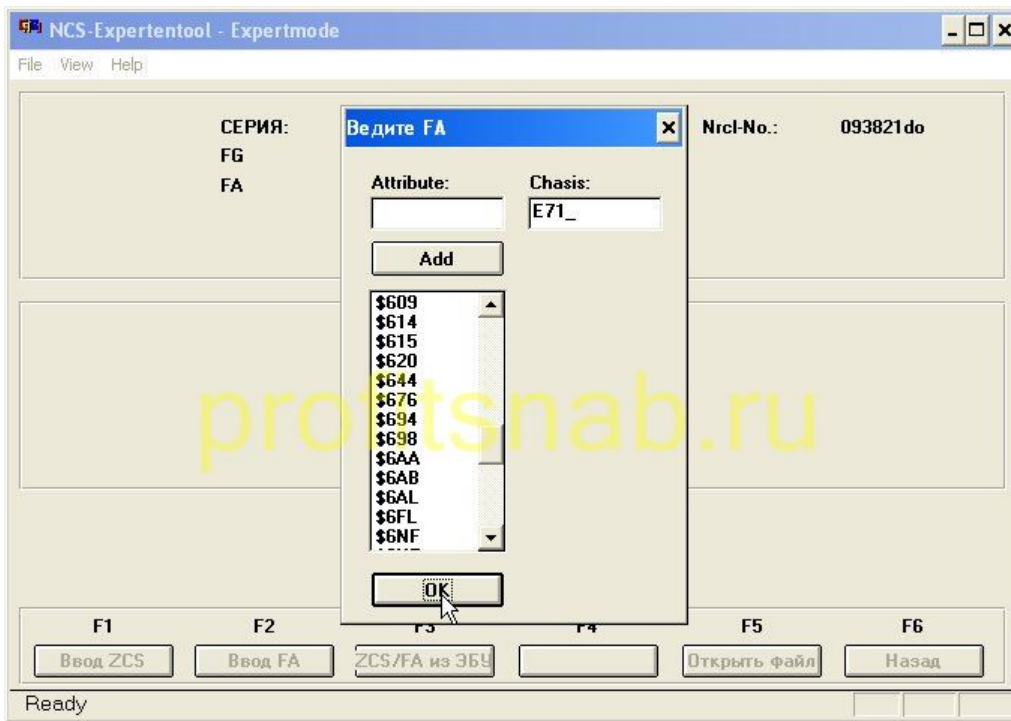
NCS-Expertentool - Expertmode

File View Help

СЕРИЯ:
FG
FA

Ведите FA

Attribute:

Chasis:
E71_

Add

$609
$614
$615
$620
$644
$676
$694
$698
$6AA
$6AB
$6AL
$6FL
$6NF

OK

Nrcl-No.: 093821do

profsnab.ru

F1
Ввод ZCS

F2
Ввод FA

F3
ZCS/FA из ЭБУ

F4

F5
Открыть файл

F6
Назад

Ready